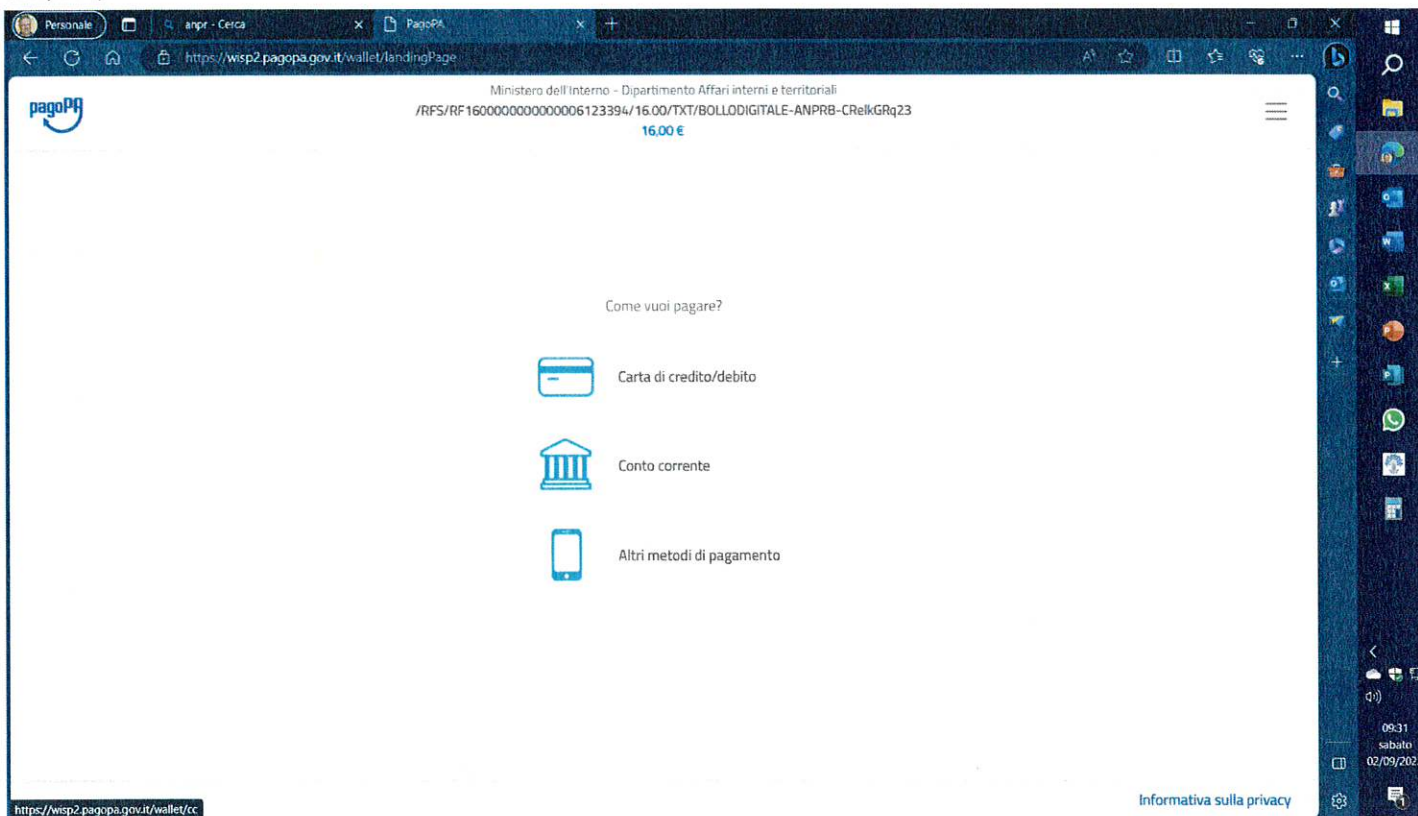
Personale

anpr - Cerca

PagoPA

https://wisp2.pagopa.gov.it/wallet/landingPage

pagoPA

Ministero dell'Interno - Dipartimento Affari interni e territoriali
/RFS/RF16000000000000006123394/16.00/TXT/BOLLODIGITALE-ANPRB-CRelkGRq23
16,00 €

Come vuoi pagare?

Carta di credito/debito

Conto corrente

Altri metodi di pagamento

https://wisp2.pagopa.gov.it/wallet/cc

Informativa sulla privacy

09:31
sabato
02/09/202